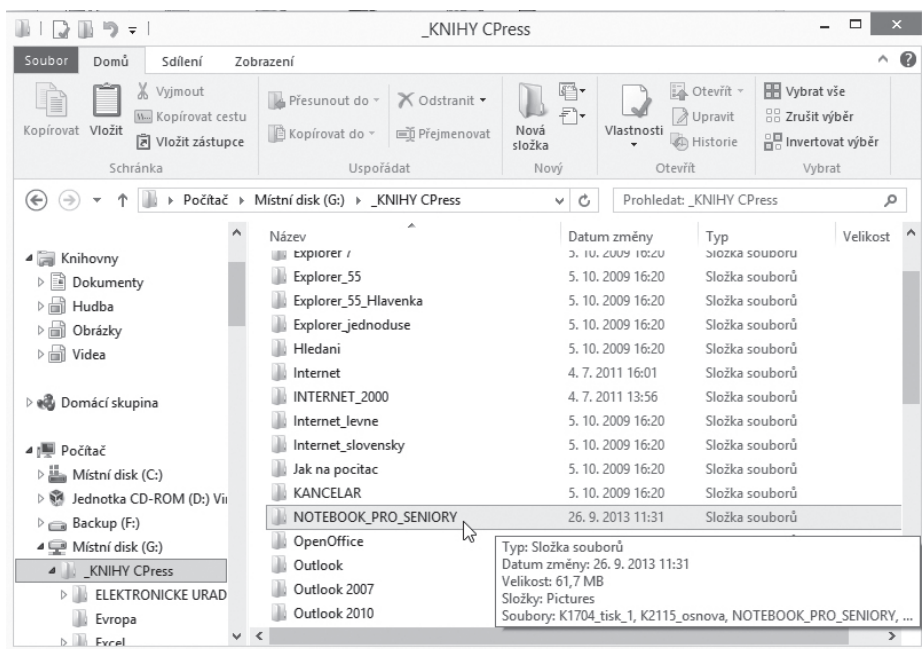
_KNIHY CPress

Soubor Domů Sdílení Zobrazení

Kopírovat Vložit Vyjmout Kopírovat cestu Vložit zástupce Schránka

Přesunout do Kopírovat do Odstranit Přejmenovat Uspořádat

Nová složka Nový

Vlastnosti Otevřít Upravit Historie Otevřít

Vybrat vše Zrušit výběr Invertovat výběr Vybrat

Počítač › Místní disk (G:) › _KNIHY CPress

Prohledat: _KNIHY CPress

Knihovny
Dokumenty
Hudba
Obrázky
Videa

Domácí skupina

Počítač
Místní disk (C:)
Jednotka CD-ROM (D:) Vi
Backup (F:)
Místní disk (G:)
_KNIHY CPress
ELEKTRONICKE URAD
Evropa
Excel

| Název | Datum změny | Typ | Velikost |
|---|---|---|---|
| Explorer 7 | 5. 10. 2009 16:20 | Složka souborů | |
| Explorer_55 | 5. 10. 2009 16:20 | Složka souborů | |
| Explorer_55_Hlavenka | 5. 10. 2009 16:20 | Složka souborů | |
| Explorer_jednoduse | 5. 10. 2009 16:20 | Složka souborů | |
| Hledani | 5. 10. 2009 16:20 | Složka souborů | |
| Internet | 4. 7. 2011 16:01 | Složka souborů | |
| INTERNET_2000 | 4. 7. 2011 13:56 | Složka souborů | |
| Internet_levne | 5. 10. 2009 16:20 | Složka souborů | |
| Internet_slovensky | 5. 10. 2009 16:20 | Složka souborů | |
| Jak na pocitac | 5. 10. 2009 16:20 | Složka souborů | |
| KANCELAR | 5. 10. 2009 16:20 | Složka souborů | |
| NOTEBOOK_PRO_SENIORY | 26. 9. 2013 11:31 | Složka souborů | |
| OpenOffice | | | |
| Outlook | | | |
| Outlook 2007 | | | |
| Outlook 2010 | | | |

Typ: Složka souborů
Datum změny: 26. 9. 2013 11:31
Velikost: 61,7 MB
Složky: Pictures
Soubory: K1704_tisk_1, K2115_osnova, NOTEBOOK_PRO_SENIORY, ...